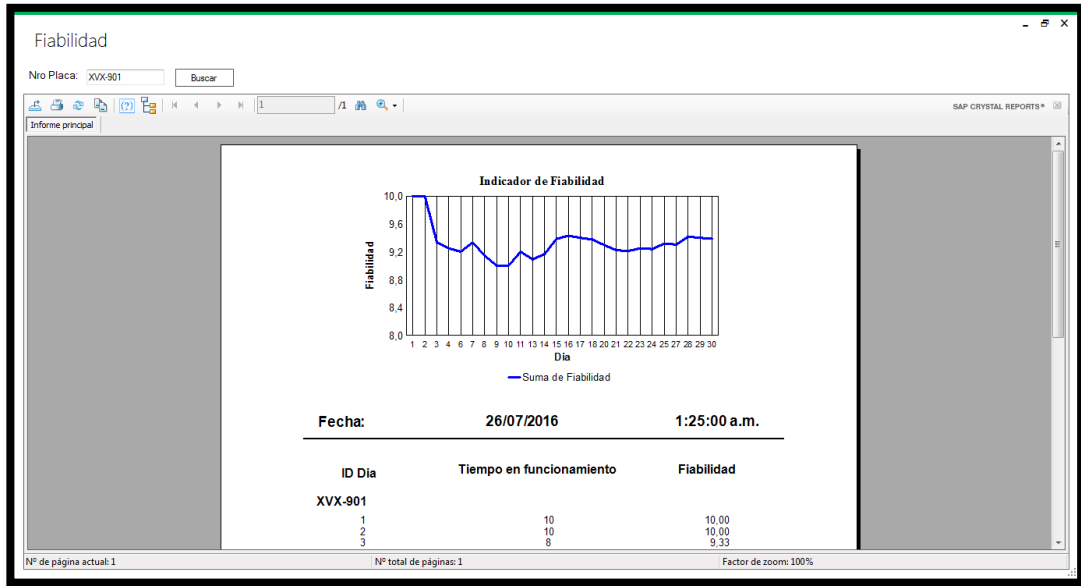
Fiabilidad

Nro Placa: XVX-901 Buscar

1 /1

SAP CRYSTAL REPORTS®

Informe principal

Indicador de Fiabilidad

10,0
9,6
9,2
8,8
8,4
8,0

Fiabilidad

1 2 3 4 5 6 7 8 9 10 11 12 13 14 15 16 17 18 19 20 21 22 23 24 25 26 27 28 29 30
Día

Suma de Fiabilidad

Fecha: 26/07/2016 1:25:00 a.m.

| ID Dia | Tiempo en funcionamiento | Fiabilidad |
|---|---|---|
| XVX-901 | | |
| 1 | 10 | 10,00 |
| 2 | 10 | 10,00 |
| 3 | 8 | 9,33 |

Nº de página actual: 1
Nº total de páginas: 1
Factor de zoom: 100%